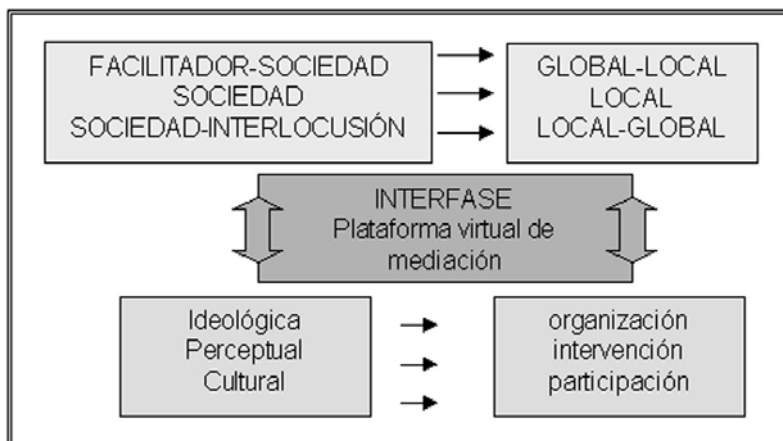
FACILITADOR-SOCIEDAD
SOCIEDAD
SOCIEDAD-INTERLOCUSIÓN

GLOBAL-LOCAL
LOCAL
LOCAL-GLOBAL

INTERFASE
Plataforma virtual de mediación

Ideológica
Perceptual
Cultural

organización
intervención
participación